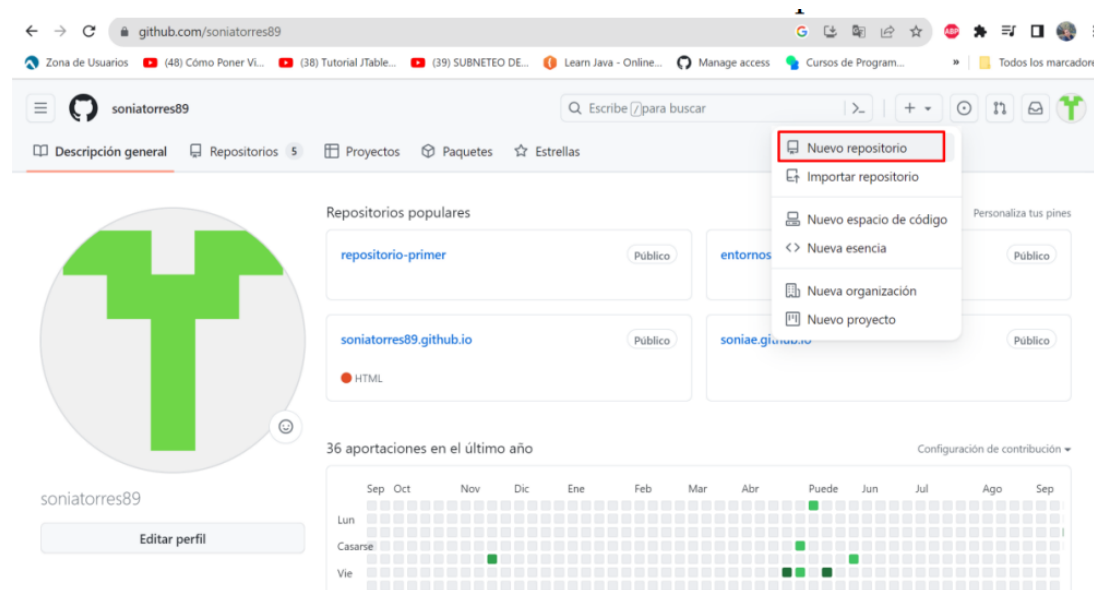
github.com/soniatorres89

Zona de Usuarios (48) Cómo Poner Vi... (38) Tutorial JTable... (39) SUBNETEO DE... Learn Java - Online... Manage access Cursos de Program... » Todos los marcadores

soniatorres89

Escribe / para buscar

Descripción general Repositorios 5 Proyectos Paquetes Estrellas

Nuevo repositorio
Importar repositorio
Nuevo espacio de código
Nueva esencia
Nueva organización
Nuevo proyecto

Repositorios populares

Personaliza tus pines

repositorio-primer Público

entornos Público

soniatorres89.github.io Público

HTML

soniae.github.io Público

36 aportaciones en el último año

Configuración de contribución

Sep Oct Nov Dic Ene Feb Mar Abr Puede Jun Jul Ago Sep

Lun
Casarse
Vie

soniatorres89

Editar perfil